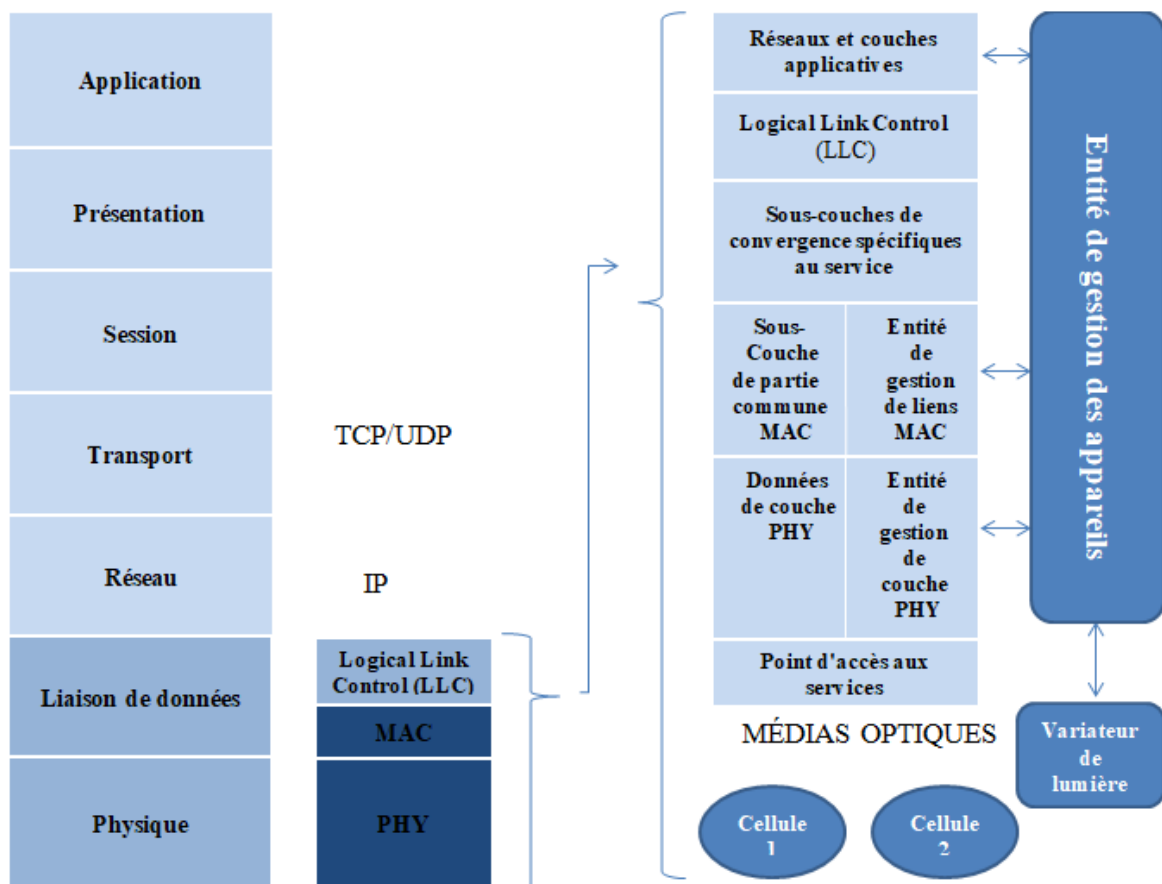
Application

Présentation

Session

Transport

Réseau

Liaison de données

Physique

TCP/UDP

IP

Logical Link Control (LLC)

MAC

PHY

Réseaux et couches applicatives

Logical Link Control (LLC)

Sous-couches de convergence spécifiques au service

Sous-Couche de partie commune MAC

Entité de gestion de liens MAC

Données de couche PHY

Entité de gestion de couche PHY

Point d'accès aux services

Entité de gestion des appareils

MÉDIAS OPTIQUES

Variateur de lumière

Cellule 1

Cellule 2